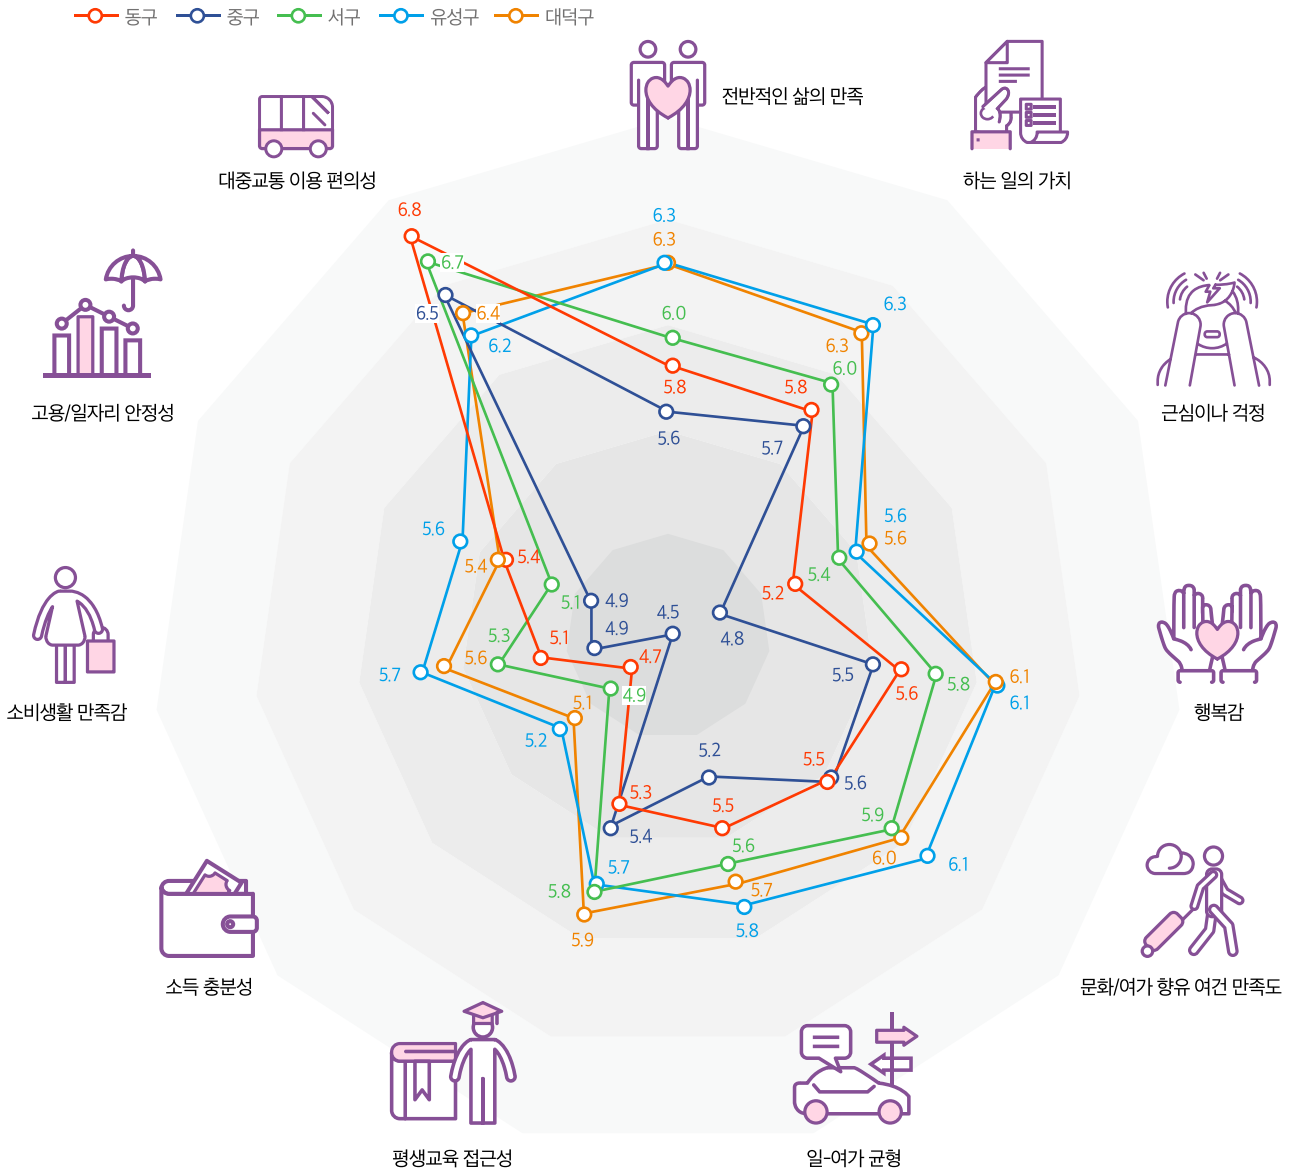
동구 중구 서구 유성구 대덕구

전반적인 삶의 만족
하는 일의 가치
근심이나 걱정
행복감
문화/여가 향유 여건 만족도
일-여가 균형
평생교육 접근성
소득 충분성
소비생활 만족감
고용/일자리 안정성
대중교통 이용 편의성

6.8
6.7
6.5
6.4
6.2
6.3
6.3
6.0
5.8
5.6
6.3
6.3
5.8
6.0
5.7
5.6
5.6
5.4
5.2
4.8
5.6
5.4
5.1
4.9
4.9
4.5
5.1
4.7
5.3
5.6
4.9
5.7
5.1
5.2
5.5
5.8
5.6
6.1
6.1
5.2
5.5
5.6
5.3
5.5
5.4
5.9
6.0
6.1
5.6
5.7
5.7
5.8
5.8
5.9